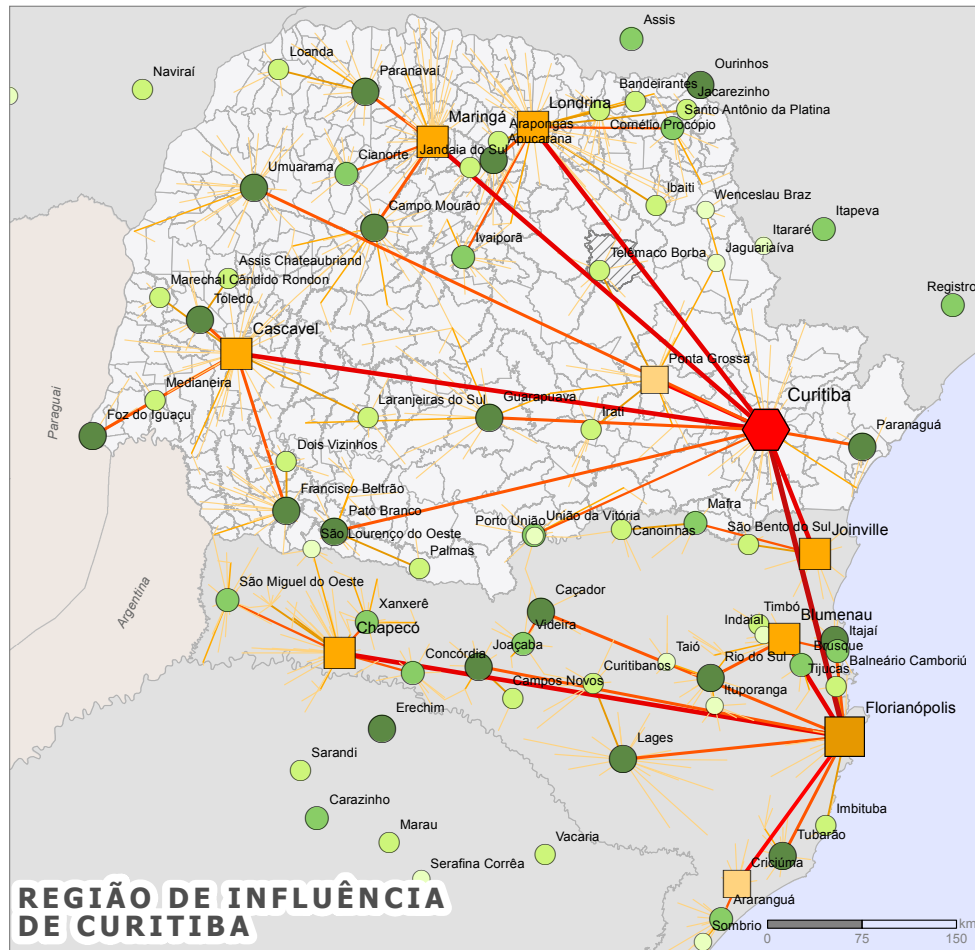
Assis
Ourinhos
Loanda
Naviraí
Paranavaí
Bandeirantes
Jacarezinho
Santo Antônio da Platina
Maringá
Londrina
Arapongas
Apucarana
Cornélio Procópio
Jandaia do Sul
Cianorte
Umuarama
Ibaiti
Wenceslau Braz
Campo Mourão
Itararé
Itapeva
Ivaiporã
Jaguariaíva
Telêmaco Borba
Assis Chateaubriand
Registro
Marechal Cândido Rondon
Toledo
Cascavel
Ponta Grossa
Curitiba
Medianeira
Paraguai
Foz do Iguaçu
Laranjeiras do Sul
Guarapuava
Irati
Paranaguá
Dois Vizinhos
Francisco Beltrão
Pato Branco
Porto União
União da Vitória
Mafra
Canoinhas
São Bento do Sul
Joinville
São Lourenço do Oeste
Palmas
São Miguel do Oeste
Argentina
Xanxerê
Chapecó
Caçador
Videira
Timbó
Indaial
Blumenau
Itajaí
Brusque
Balneário Camboriú
Joaçaba
Taió
Concórdia
Curitibanos
Rio do Sul
Tijucas
Campos Novos
Ituporanga
Florianópolis
Erechim
Lages
Sarandi
Imbituba
Carazinho
Tubarão
Marau
Vacaria
Criciúma
Serafina Corrêa
Araranguá
REGIÃO DE INFLUÊNCIA DE CURITIBA
Sombrio
0
75
150
km